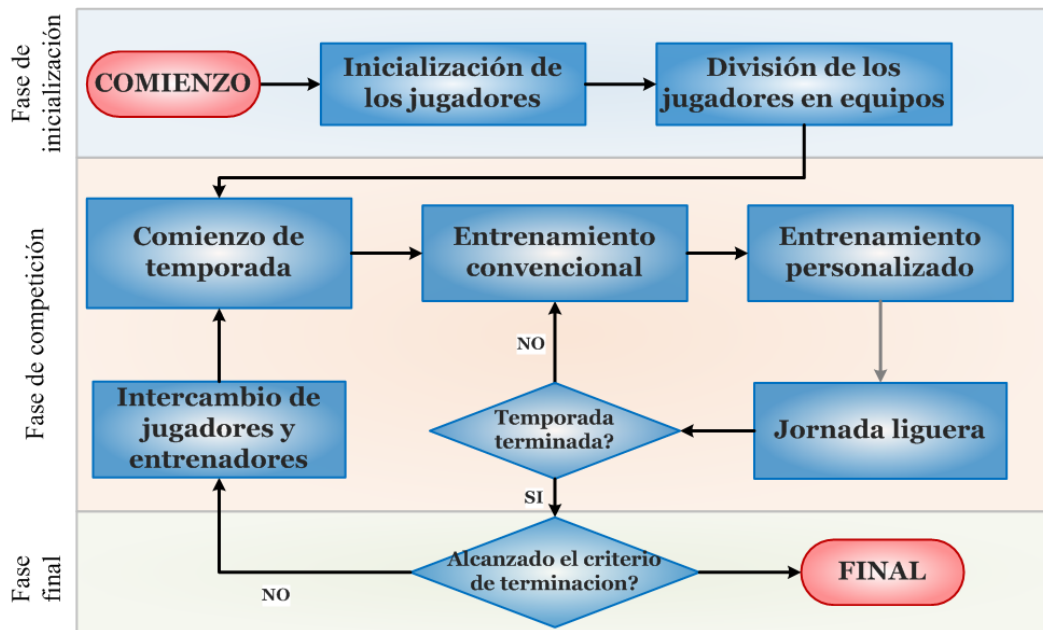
Fase de inicialización

COMIENZO

Inicialización de los jugadores

División de los jugadores en equipos

Fase de competición

Comienzo de temporada

Entrenamiento convencional

Entrenamiento personalizado

NO

Intercambio de jugadores y entrenadores

Temporada terminada?

Jornada liguera

SI

Fase final

Alcanzado el criterio de terminacion?

FINAL

NO